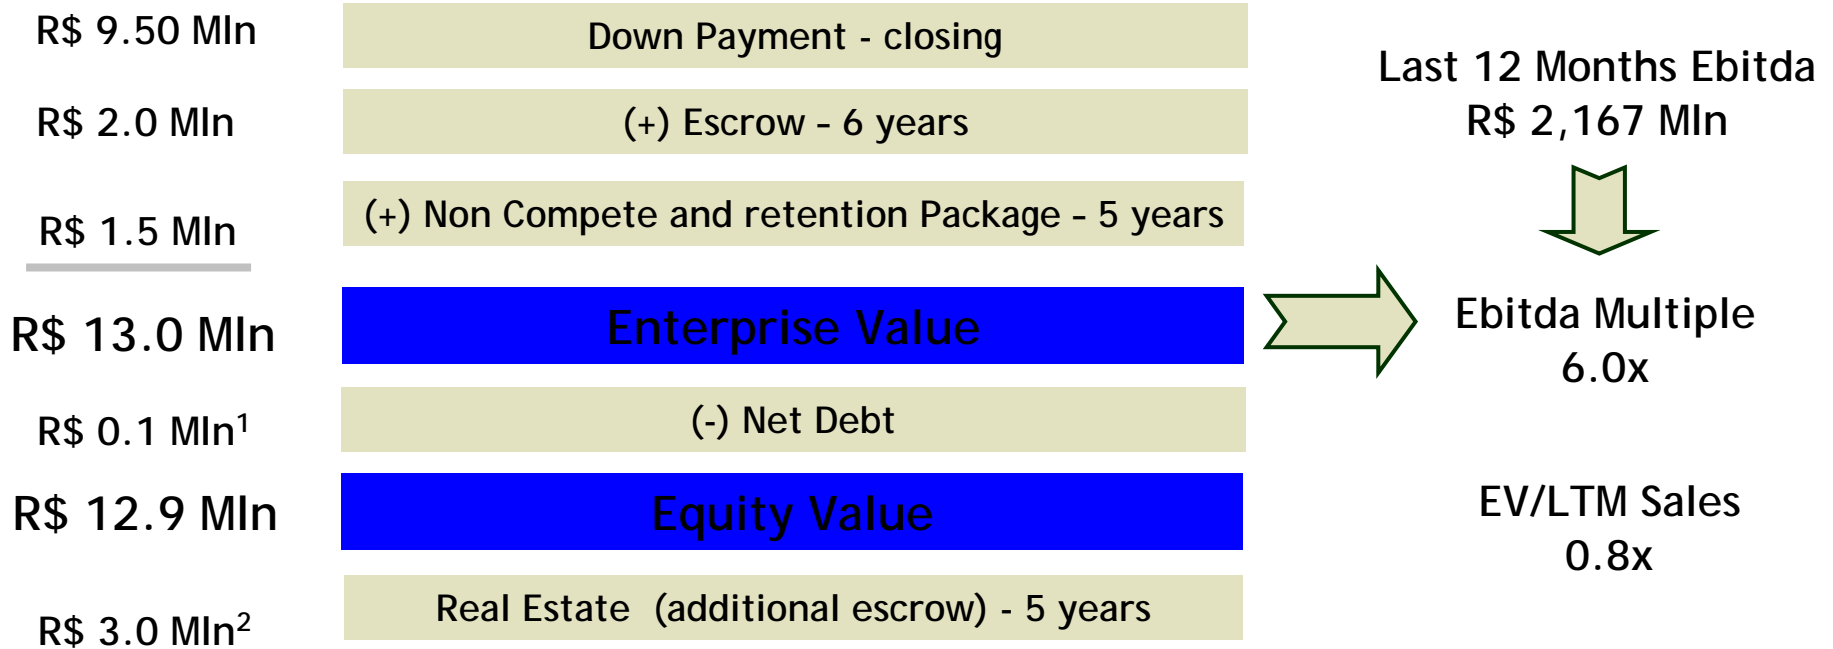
R$ 9.50 Mln
Down Payment - closing

R$ 2.0 Mln
(+) Escrow - 6 years

R$ 1.5 Mln
(+) Non Compete and retention Package - 5 years

R$ 13.0 Mln
Enterprise Value

R$ 0.1 Mln$^1$
(-) Net Debt

R$ 12.9 Mln
Equity Value

R$ 3.0 Mln$^2$
Real Estate (additional escrow) - 5 years

Last 12 Months Ebitda
R$ 2,167 Mln

Ebitda Multiple
6.0x

EV/LTM Sales
0.8x